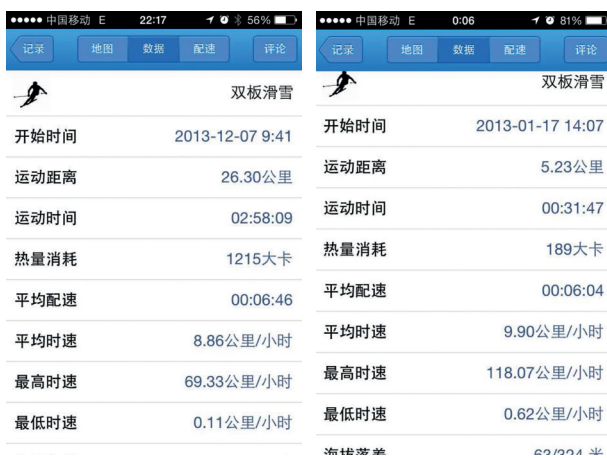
●●●●● 中国移动 E 22:17 56%

记录 地图 数据 配速 评论

双板滑雪

开始时间 2013-12-07 9:41

运动距离 26.30公里

运动时间 02:58:09

热量消耗 1215大卡

平均配速 00:06:46

平均时速 8.86公里/小时

最高时速 69.33公里/小时

最低时速 0.11公里/小时

●●●●● 中国移动 E 0:06 81%

记录 地图 数据 配速 评论

双板滑雪

开始时间 2013-01-17 14:07

运动距离 5.23公里

运动时间 00:31:47

热量消耗 189大卡

平均配速 00:06:04

平均时速 9.90公里/小时

最高时速 118.07公里/小时

最低时速 0.62公里/小时

海拔落差 63/324 米